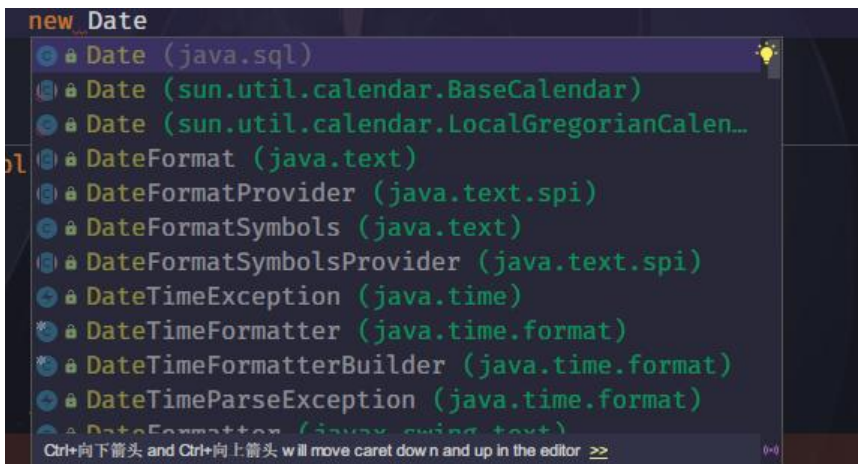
new Date
Date (java.sql)
Date (sun.util.calendar.BaseCalendar)
Date (sun.util.calendar.LocalGregorianCalen…
ol DateFormat (java.text)
DateFormatProvider (java.text.spi)
DateFormatSymbols (java.text)
DateFormatSymbolsProvider (java.text.spi)
DateTimeException (java.time)
DateTimeFormatter (java.time.format)
DateTimeFormatterBuilder (java.time.format)
DateTimeParseException (java.time.format)
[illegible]
Ctrl+向下箭头 and Ctrl+向上箭头 will move caret down and up in the editor >>